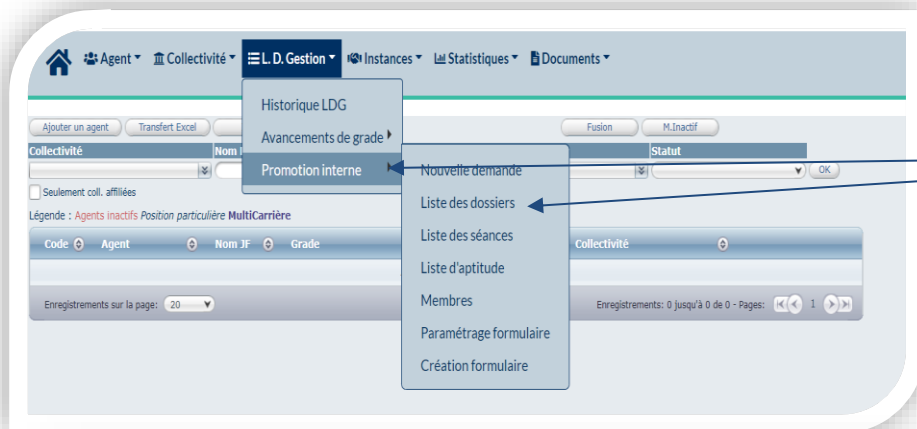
Agent ▾ Collectivité ▾ L. D. Gestion ▾ Instances ▾ Statistiques ▾ Documents ▾

Historique LDG
Avancements de grade
Promotion interne

Nouvelle demande
Liste des dossiers
Liste des séances
Liste d'aptitude
Membres
Paramétrage formulaire
Création formulaire

Ajouter un agent | Transfert Excel | Fusion | M.Inactif

Collectivité | Nom | Statut

OK

Seulement coll. affiliées

Légende : Agents inactifs Position particulière MultiCarrière

| Code | Agent | Nom JF | Grade | Collectivité |
|---|---|---|---|---|

Enregistrements sur la page: 20

Enregistrements: 0 jusqu'à 0 de 0 - Pages: 1